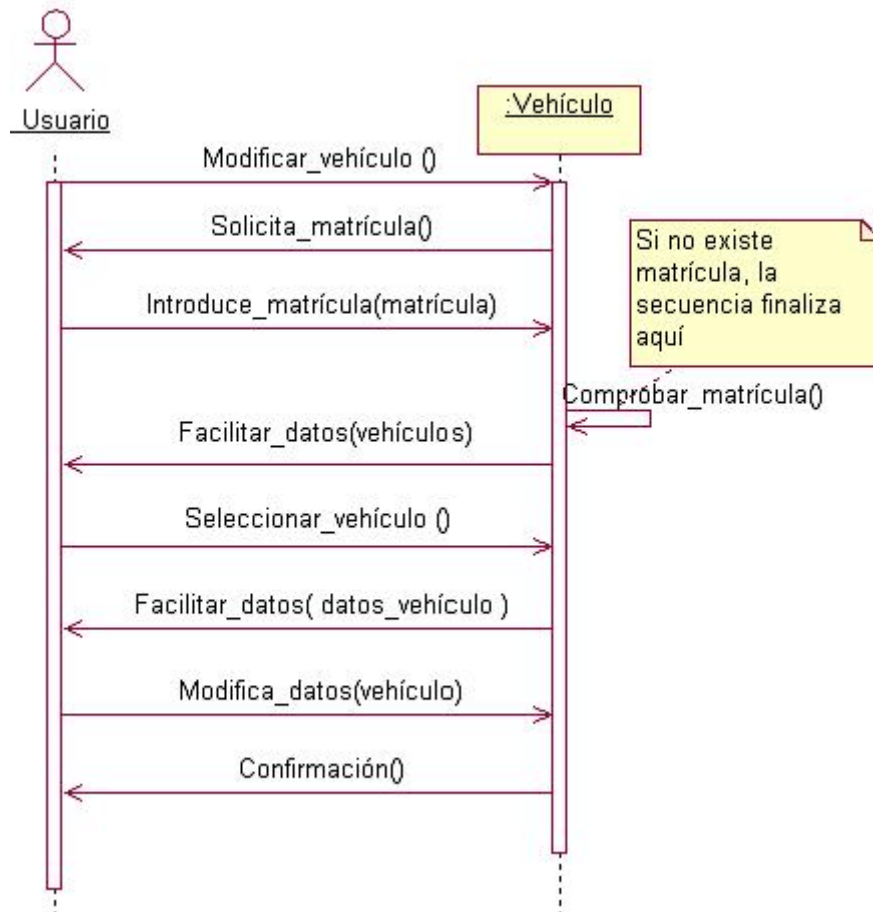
Usuario

:Vehículo

Modificar_vehículo ()

Solicita_matrícula()

Si no existe matrícula, la secuencia finaliza aquí

Introduce_matrícula(matrícula)

Comprobar_matrícula()

Facilitar_datos(vehículos)

Seleccionar_vehículo ()

Facilitar_datos( datos_vehículo )

Modifica_datos(vehículo)

Confirmación()